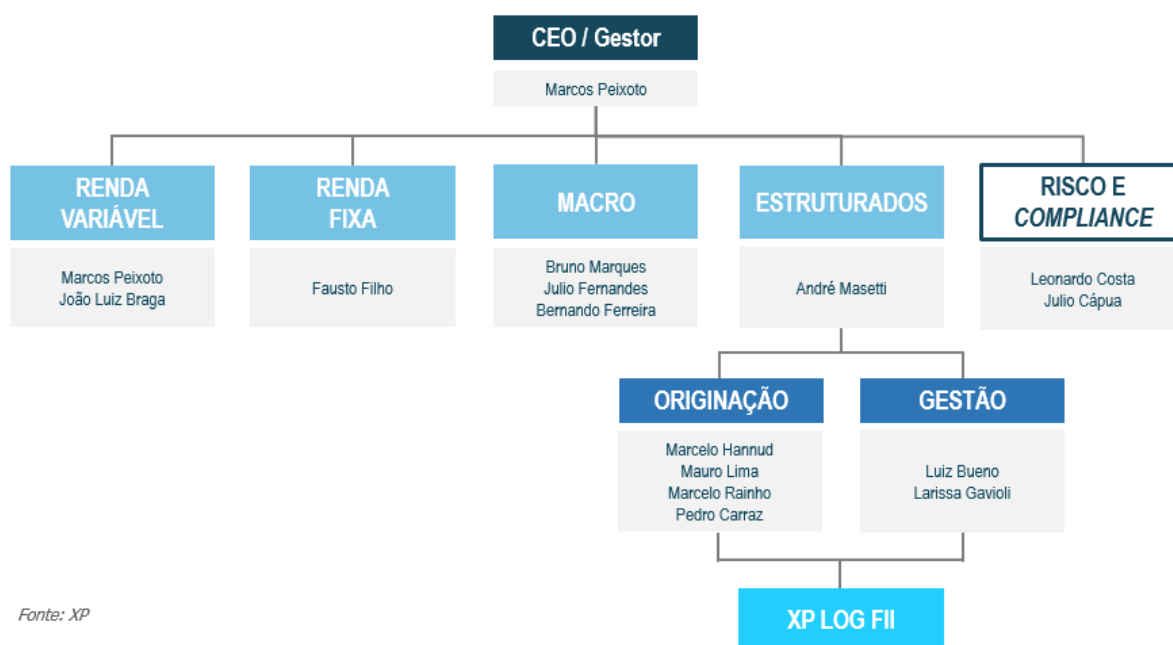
CEO / Gestor

Marcos Peixoto

RENDA VARIÁVEL

Marcos Peixoto
João Luiz Braga

RENDA FIXA

Fausto Filho

MACRO

Bruno Marques
Julio Fernandes
Bernando Ferreira

ESTRUTURADOS

André Masetti

RISCO E COMPLIANCE

Leonardo Costa
Julio Cápua

ORIGINAÇÃO

Marcelo Hannud
Mauro Lima
Marcelo Rainho
Pedro Carraz

GESTÃO

Luiz Bueno
Larissa Gavioli

XP LOG FII

Fonte: XP